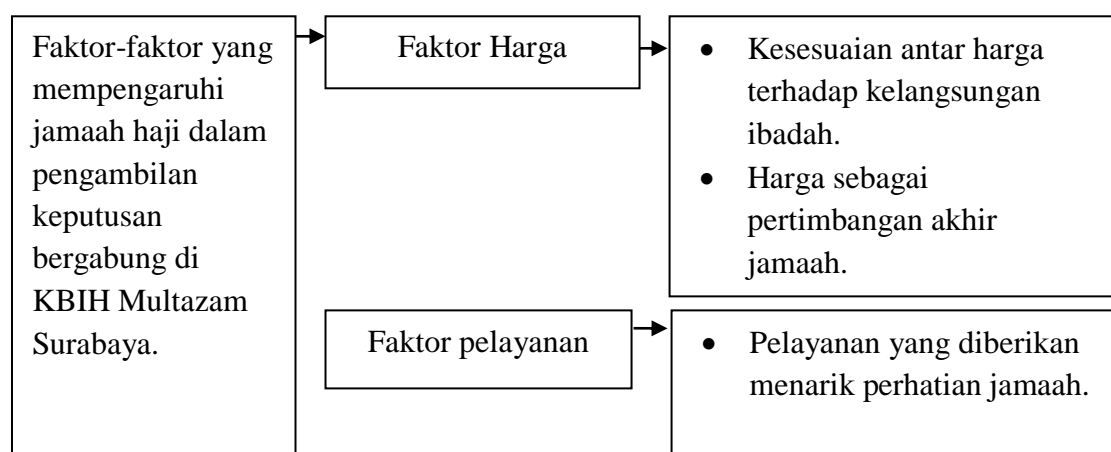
Faktor-faktor yang mempengaruhi jamaah haji dalam pengambilan keputusan bergabung di KBIH Multazam Surabaya.

Faktor Harga

- Kesesuaian antar harga terhadap kelangsungan ibadah.
- Harga sebagai pertimbangan akhir jamaah.

Faktor pelayanan

- Pelayanan yang diberikan menarik perhatian jamaah.